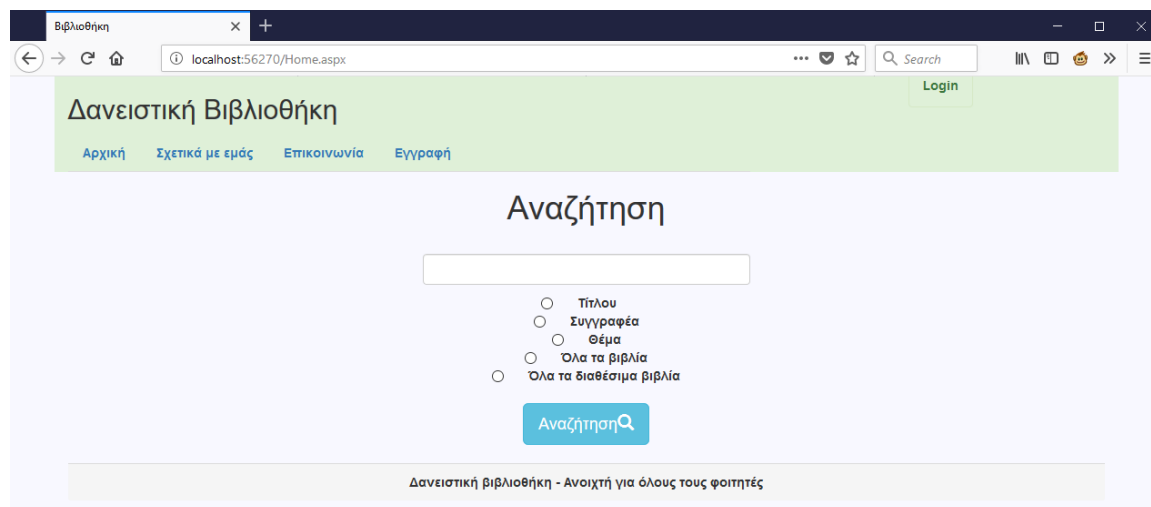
Βιβλιοθήκη

localhost:56270/Home.aspx

Search

Login

Δανειστική Βιβλιοθήκη

Αρχική Σχετικά με εμάς Επικοινωνία Εγγραφή

Αναζήτηση

Τίτλου
Συγγραφέα
Θέμα
Όλα τα βιβλία
Όλα τα διαθέσιμα βιβλία

Αναζήτηση

Δανειστική βιβλιοθήκη - Ανοιχτή για όλους τους φοιτητές